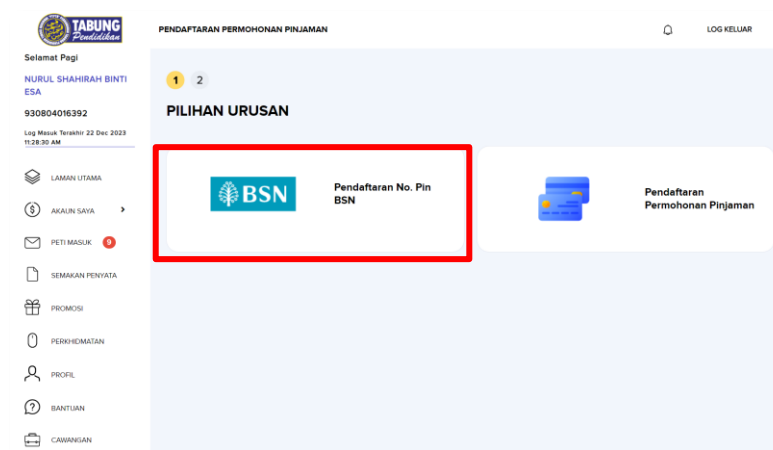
TABUNG Pendidikan

PENDAFTARAN PERMOHONAN PINJAMAN

LOG KELUAR

Selamat Pagi

NURUL SHAHIRAH BINTI ESA

930804016392

Log Masuk Terakhir 22 Dec 2023 11:28:30 AM

LAMAN UTAMA

AKAUN SAYA

PETI MASUK 9

SEMAKAN PENYATA

PROMOSI

PERKHIDMATAN

PROFIL

BANTUAN

CAWANGAN

1 2

PILIHAN URUSAN

BSN

Pendaftaran No. Pin BSN

Pendaftaran Permohonan Pinjaman